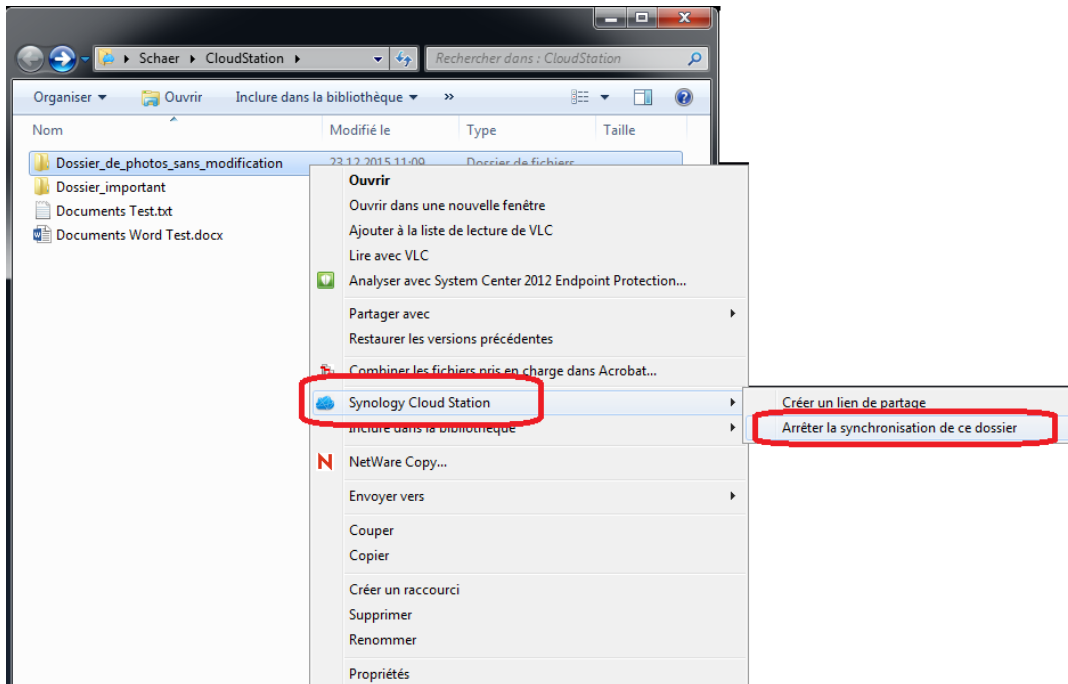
Schaer ▸ CloudStation ▸

Rechercher dans : CloudStation

Organiser ▾ Ouvrir Inclure dans la bibliothèque ▾ »

| Nom | Modifié le | Type | Taille |
|---|---|---|---|
| Dossier_de_photos_sans_modification | 23.12.2015 11:09 | Dossier de fichiers | |
| Dossier_important | | | |
| Documents Test.txt | | | |
| Documents Word Test.docx | | | |

Ouvrir
Ouvrir dans une nouvelle fenêtre
Ajouter à la liste de lecture de VLC
Lire avec VLC
Analyser avec System Center 2012 Endpoint Protection...

Partager avec
Restaurer les versions précédentes

Combiner les fichiers pris en charge dans Acrobat...

Synology Cloud Station
Inclure dans la bibliothèque

NetWare Copy...

Envoyer vers

Couper
Copier

Créer un raccourci
Supprimer
Renommer

Propriétés

Créer un lien de partage
Arrêter la synchronisation de ce dossier